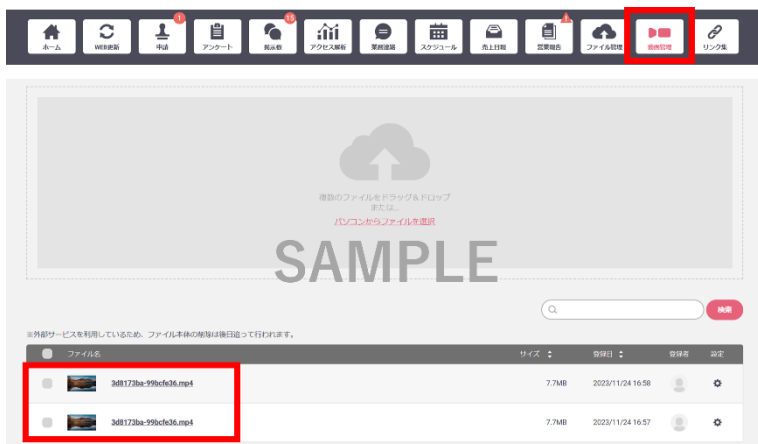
ホーム
WEB更新
1
申請
アンケート
15
掲示板
アクセス解析
業務連絡
スケジュール
売上日報
営業報告
ファイル管理
動画管理
リンク集

複数のファイルをドラッグ＆ドロップ
または...
パソコンからファイルを選択

SAMPLE

検索

※外部サービスを利用しているため、ファイル本体の削除は後日追って行われます。

| | ファイル名 | サイズ | 登録日 | 登録者 | 設定 |
|---|---|---|---|---|---|
| | 3d8173ba-99bcfe36.mp4 | 7.7MB | 2023/11/24 16:58 | | |
| | 3d8173ba-99bcfe36.mp4 | 7.7MB | 2023/11/24 16:57 | | |